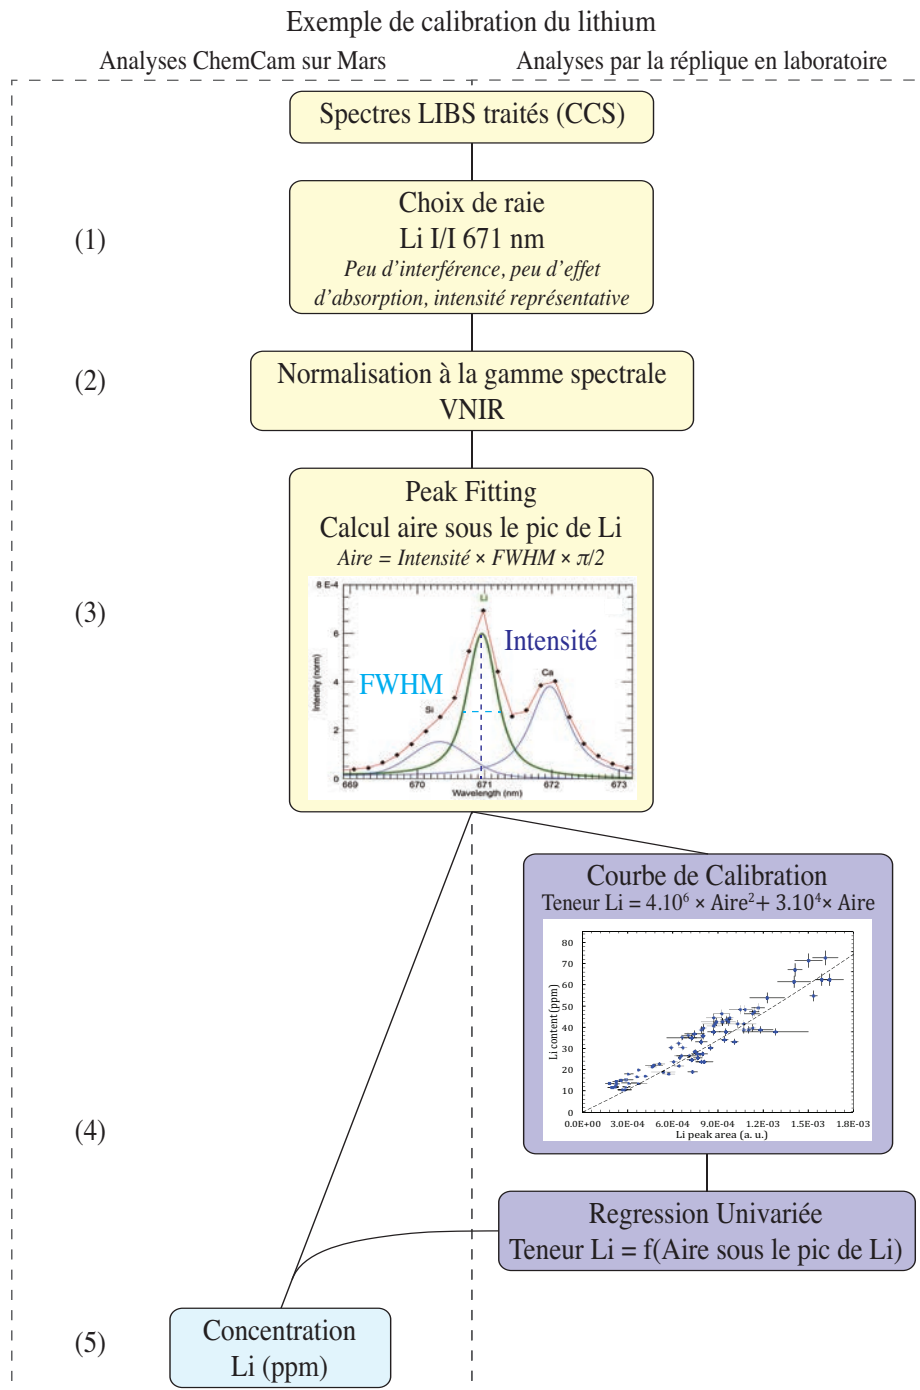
Exemple de calibration du lithium

Analyses ChemCam sur Mars

Analyses par la réplique en laboratoire

Spectres LIBS traités (CCS)

(1)

Choix de raie
Li I/I 671 nm
*Peu d'interférence, peu d'effet d'absorption, intensité représentative*

(2)

Normalisation à la gamme spectrale VNIR

(3)

Peak Fitting
Calcul aire sous le pic de Li
*Aire = Intensité × FWHM × π/2*

8 E-4
6
4
2
0
Intensity (norm)
Li
Si
Ca
FWHM
Intensité
669
670
671
672
673
Wavelength (nm)

Courbe de Calibration
Teneur Li = $4.10^6$ × $\text{Aire}^2$+ $3.10^4$× Aire

80
70
60
50
40
30
20
10
0
Li content (ppm)
0.0E+00
3.0E-04
6.0E-04
9.0E-04
1.2E-03
1.5E-03
1.8E-03
Li peak area (a. u.)

(4)

Regression Univariée
Teneur Li = f(Aire sous le pic de Li)

(5)

Concentration
Li (ppm)